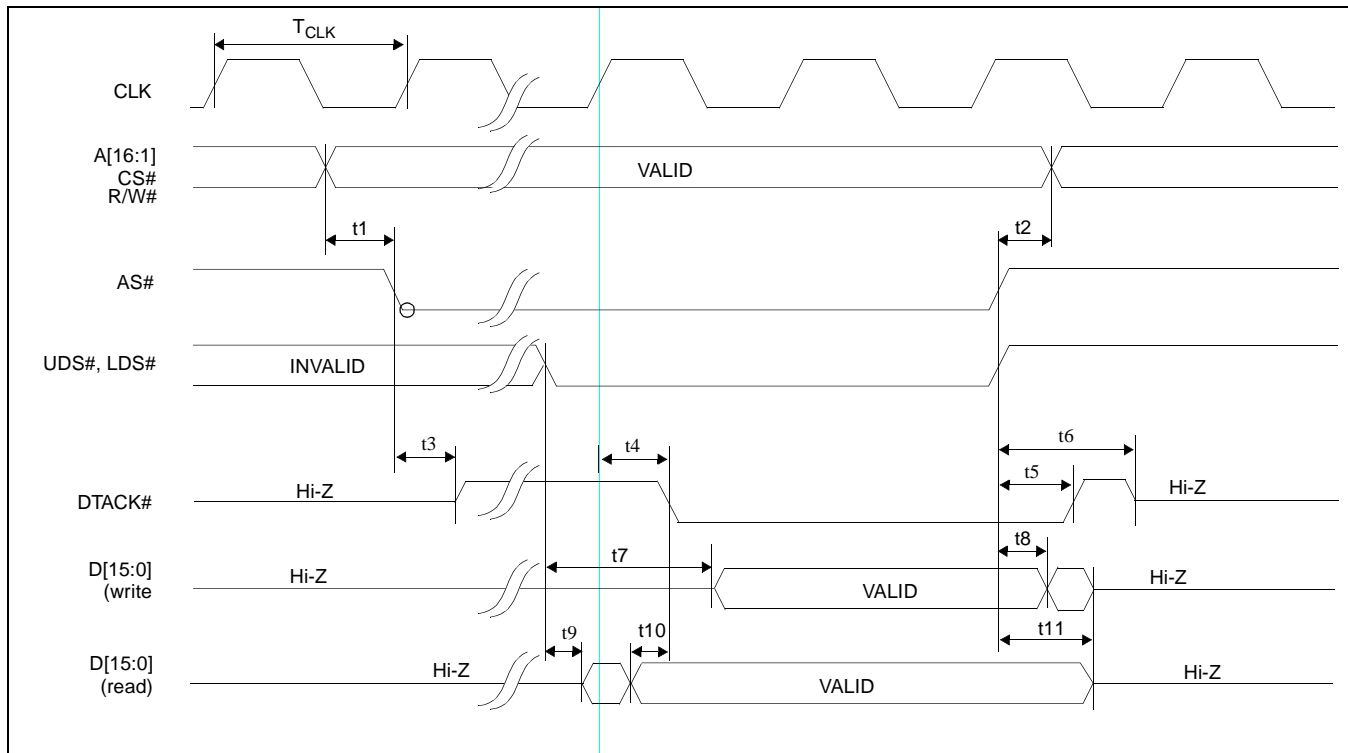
$T_{CLK}$

CLK

A[16:1]
CS#
R/W#

VALID

t1

t2

AS#

UDS#, LDS#

INVALID

t3

t4

t6

t5

DTACK#

Hi-Z

Hi-Z

t7

t8

D[15:0]
(write

Hi-Z

VALID

Hi-Z

t9

t10

t11

D[15:0]
(read)

Hi-Z

VALID

Hi-Z